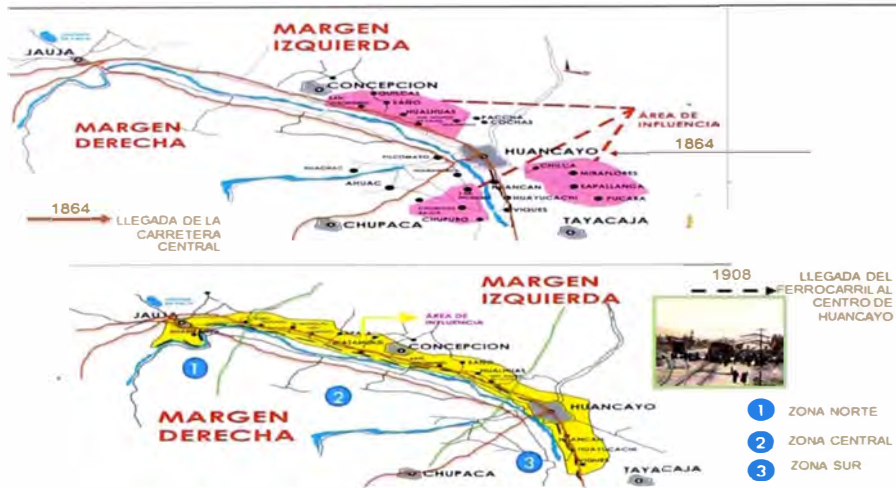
MARGEN IZQUIERDA

JAUJA

CONCEPCION

QUILCAS

SAÑO

HUALHUAS

PACCHA

COCHAS

ÁREA DE INFLUENCIA

MARGEN DERECHA

HUANCAYO

1864

CHILCA

MIRAFLORES

SAPALLANGA

PUCARA

PILCOMAYO

AHUAC

HUANCAN

HUAYUCACHI

VIQUES

CHUPURO

1864 LLEGADA DE LA CARRETERA CENTRAL

CHUPACA

TAYACAJA

MARGEN IZQUIERDA

1908

LLEGADA DEL FERROCARRIL AL CENTRO DE HUANCAYO

JAUJA

ÁREA DE INFLUENCIA

CONCEPCION

SAÑO

HUALHUAS

1

2

MARGEN DERECHA

HUANCAYO

HUANCAN

HUAYUCACHI

3

CHUPACA

TAYACAJA

1 ZONA NORTE

2 ZONA CENTRAL

3 ZONA SUR